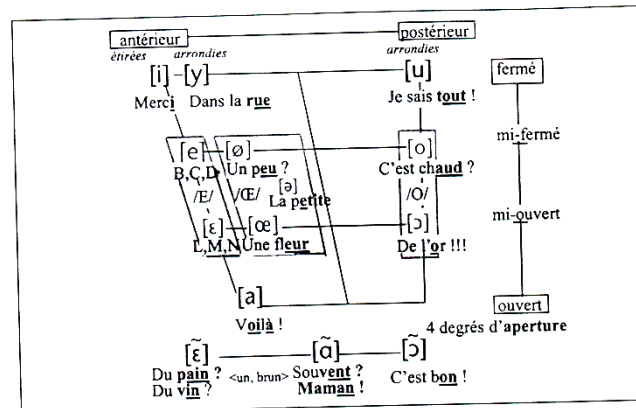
antérieur

étirées arrondies

postérieur

arrondies

[i] [y]

Merci Dans la rue

[u]

Je sais tout !

fermé

mi-fermé

mi-ouvert

ouvert

[e] [ø]

B,C,D Un peu ?

/E/ /Œ/ [ə]

La petite

[ɛ] [œ]

L,M,N Une fleur

[o]

C'est chaud ?

/O/

[ɔ]

De l'or !!!

[a]

Voilà !

4 degrés d'aperture

[ɛ̃]

Du pain ?

Du vin ?

<un, brun>

[ɑ̃]

Souvent ?

Maman !

[ɔ̃]

C'est bon !